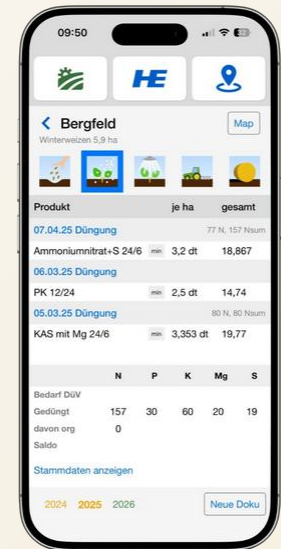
09:50

HE

Bergfeld
Winterweizen 5,9 ha

Map

| Produkt | | je ha | gesamt |
|---|---|---|---|
| 07.04.25 Düngung | | | 77 N, 157 Nsum |
| Ammoniumnitrat+S 24/6 | min | 3,2 dt | 18,867 |
| 06.03.25 Düngung | | | |
| PK 12/24 | min | 2,5 dt | 14,74 |
| 05.03.25 Düngung | | | 80 N, 80 Nsum |
| KAS mit Mg 24/6 | min | 3,353 dt | 19,77 |

| | N | P | K | Mg | S |
|---|---|---|---|---|---|
| Bedarf DüV | | | | | |
| Gedüngt | 157 | 30 | 60 | 20 | 19 |
| davon org | 0 | | | | |
| Saldo | | | | | |

Stammdaten anzeigen

2024 2025 2026

Neue Doku